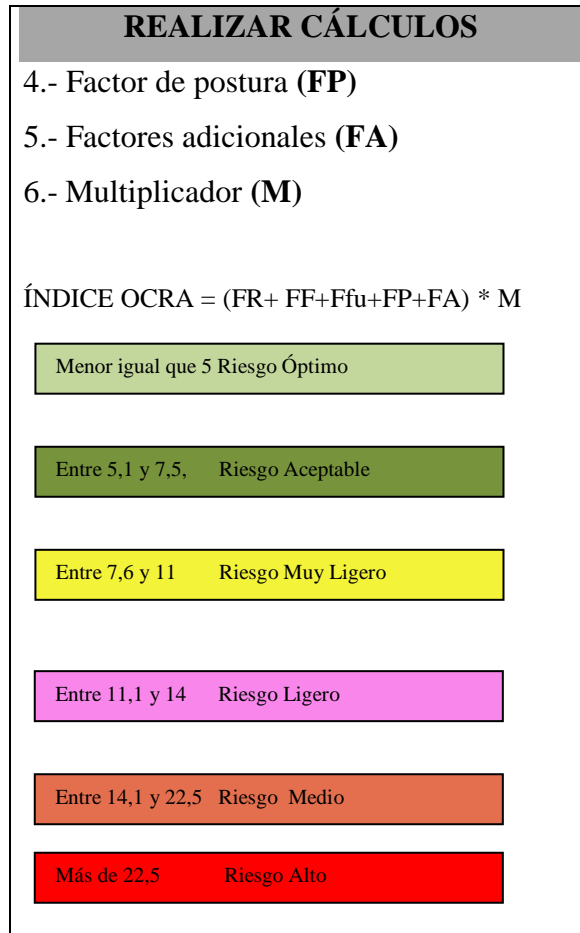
REALIZAR CÁLCULOS

4.- Factor de postura **(FP)**

5.- Factores adicionales **(FA)**

6.- Multiplicador **(M)**

ÍNDICE OCRA = (FR+ FF+Ffu+FP+FA) * M

Menor igual que 5 Riesgo Óptimo

Entre 5,1 y 7,5, Riesgo Aceptable

Entre 7,6 y 11 Riesgo Muy Ligero

Entre 11,1 y 14 Riesgo Ligero

Entre 14,1 y 22,5 Riesgo Medio

Más de 22,5 Riesgo Alto